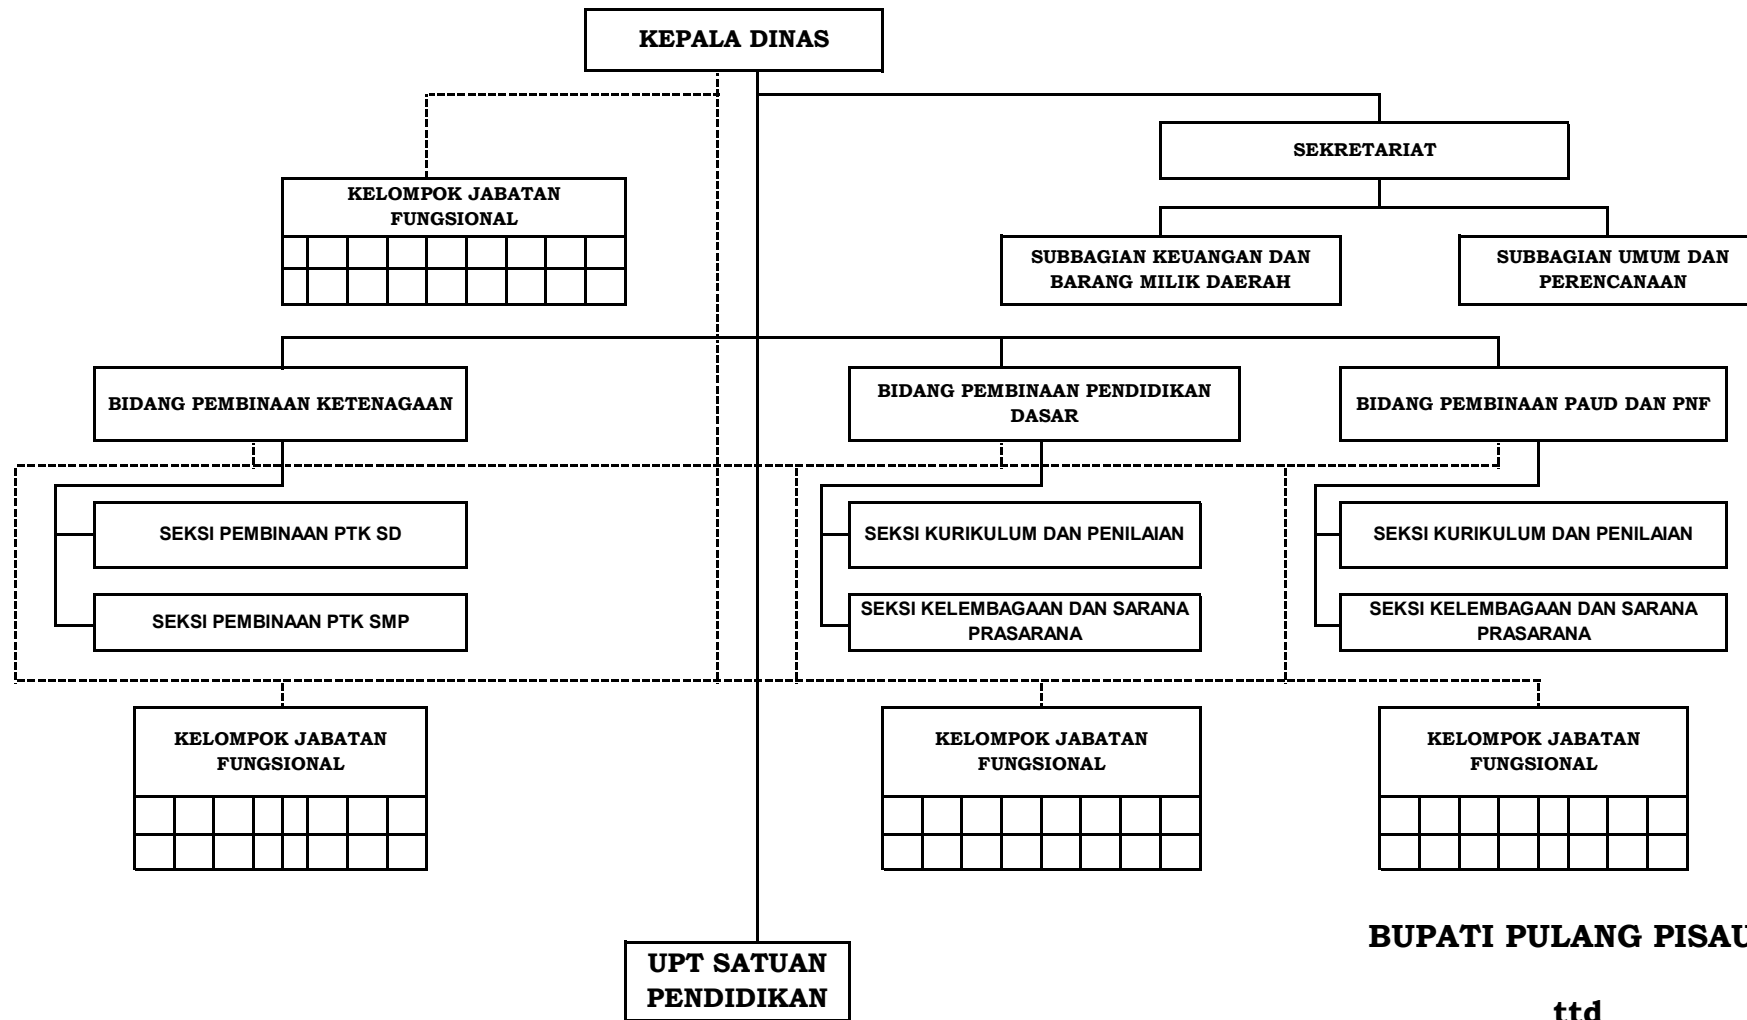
KEPALA DINAS

KELOMPOK JABATAN FUNGSIONAL

SEKRETARIAT

SUBBAGIAN KEUANGAN DAN BARANG MILIK DAERAH

SUBBAGIAN UMUM DAN PERENCANAAN

BIDANG PEMBINAAN KETENAGAAN

BIDANG PEMBINAAN PENDIDIKAN DASAR

BIDANG PEMBINAAN PAUD DAN PNF

SEKSI PEMBINAAN PTK SD

SEKSI PEMBINAAN PTK SMP

SEKSI KURIKULUM DAN PENILAIAN

SEKSI KELEMBAGAAN DAN SARANA PRASARANA

SEKSI KURIKULUM DAN PENILAIAN

SEKSI KELEMBAGAAN DAN SARANA PRASARANA

KELOMPOK JABATAN FUNGSIONAL

KELOMPOK JABATAN FUNGSIONAL

KELOMPOK JABATAN FUNGSIONAL

UPT SATUAN PENDIDIKAN

BUPATI PULANG PISAU

ttd